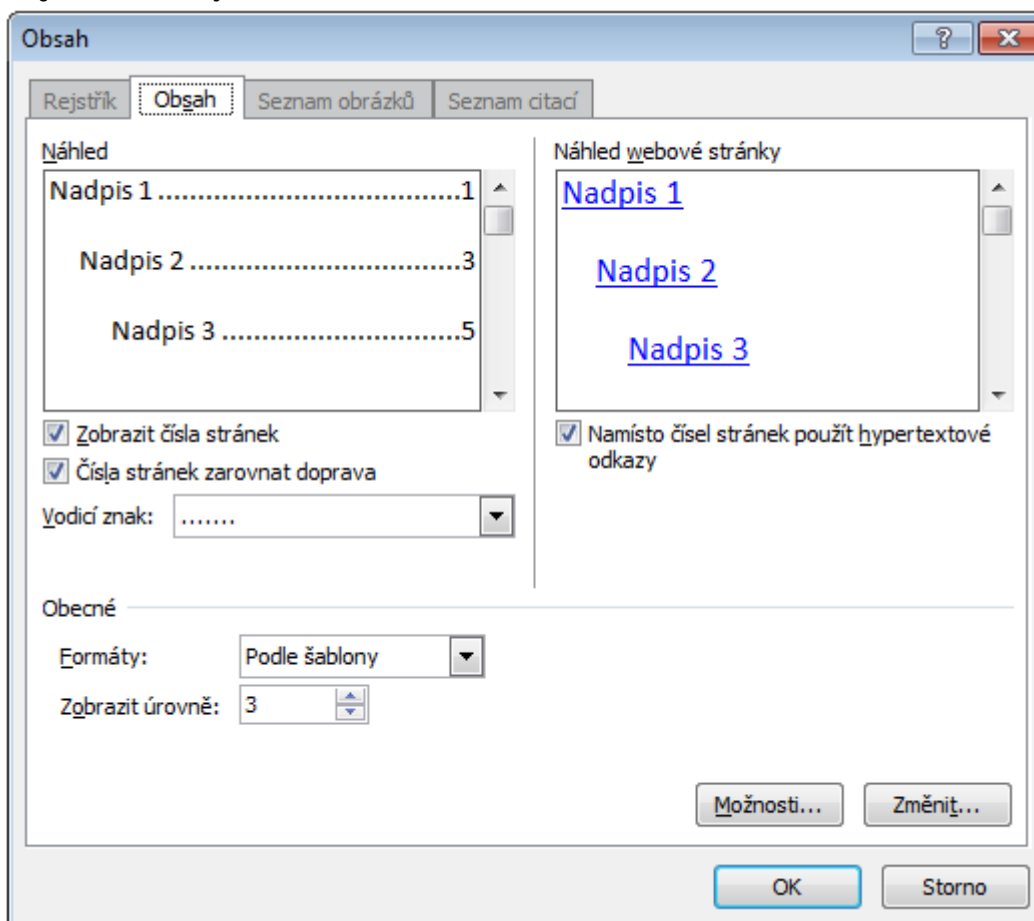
Obsah

?

Rejstřík | Obsah | Seznam obrázků | Seznam citací

Náhled

Nadpis 1 ....................................1

Nadpis 2 ....................................3

Nadpis 3 ....................................5

Zobrazit čísla stránek

Čísla stránek zarovnat doprava

Vodicí znak: .......

Náhled webové stránky

Nadpis 1

Nadpis 2

Nadpis 3

Namísto čísel stránek použít hypertextové odkazy

Obecné

Formáty: Podle šablony

Zobrazit úrovně: 3

Možnosti...

Změnit...

OK

Storno